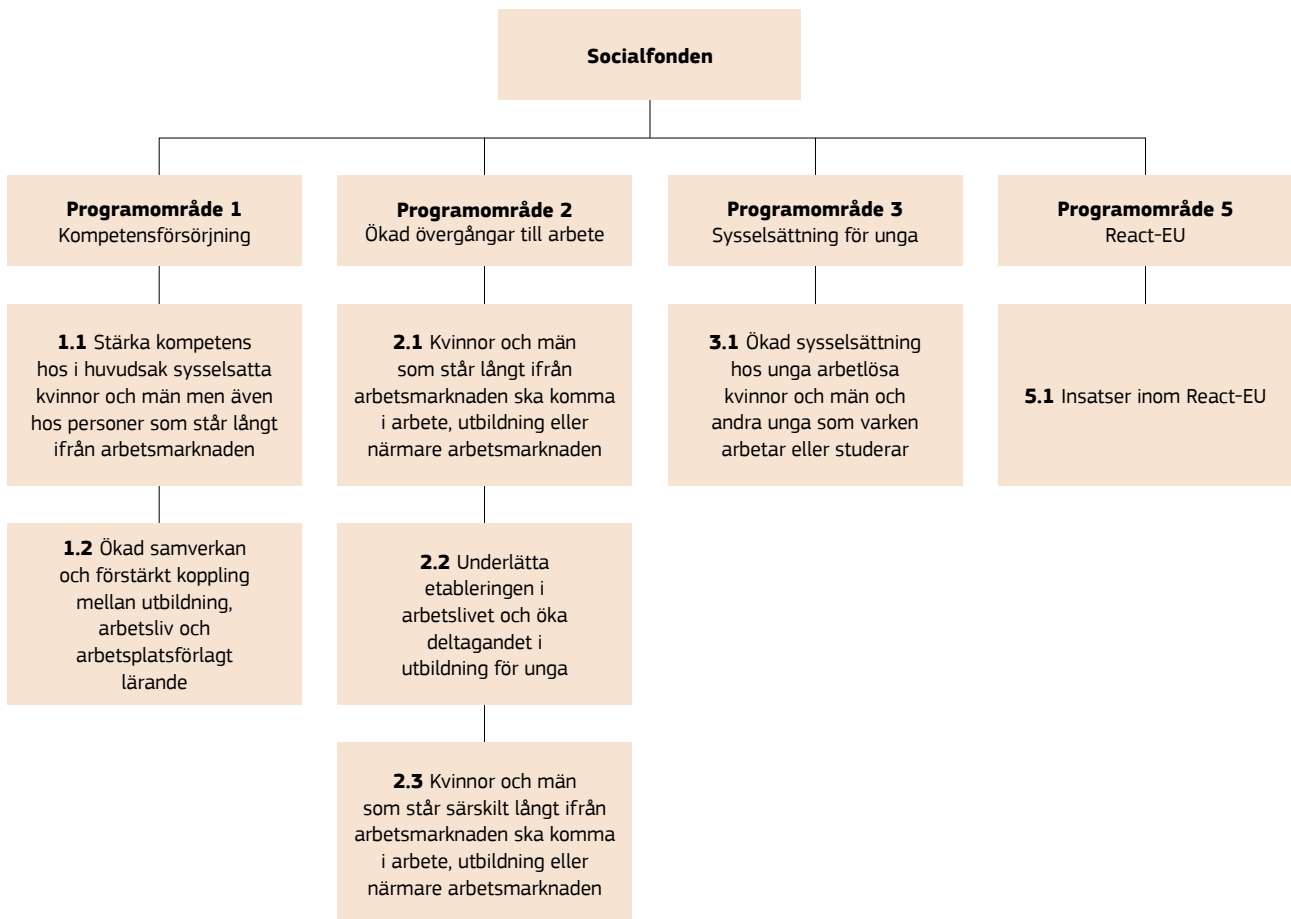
Socialfonden

Programområde 1
Kompetensförsörjning

1.1 Stärka kompetens hos i huvudsak sysselsatta kvinnor och män även hos personer som står långt ifrån arbetsmarknaden

1.2 Ökad samverkan och förstärkt koppling mellan utbildning, arbetsliv och arbetsplatsförlagt lärande

Programområde 2
Ökad övergångar till arbete

2.1 Kvinnor och män som står långt ifrån arbetsmarknaden ska komma i arbete, utbildning eller närmare arbetsmarknaden

2.2 Underlätta etableringen i arbetslivet och öka deltagandet i utbildning för unga

2.3 Kvinnor och män som står särskilt långt ifrån arbetsmarknaden ska komma i arbete, utbildning eller närmare arbetsmarknaden

Programområde 3
Sysselsättning för unga

3.1 Ökad sysselsättning hos unga arbetlösa kvinnor och män och andra unga som varken arbetar eller studerar

Programområde 5
React-EU

5.1 Insatser inom React-EU